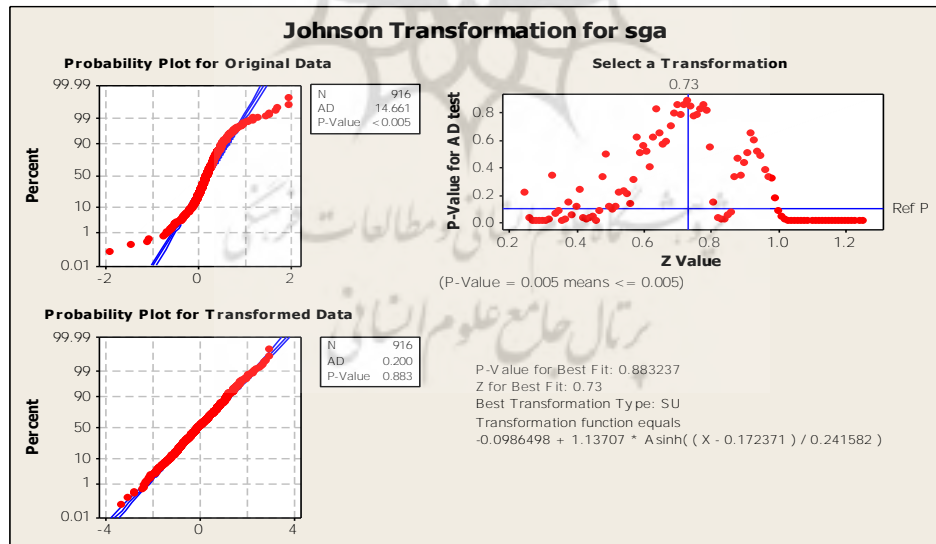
Johnson Transformation for sga

Probability Plot for Original Data

| N | 916 |
|---|---|
| AD | 14.661 |
| P-Value | <0.005 |

99.99
99
90
50
10
1
0.01
Percent
-2 0 2

Select a Transformation

0.73

P-Value for AD test
0.8
0.6
0.4
0.2
0.0
Ref P
0.2 0.4 0.6 0.8 1.0 1.2
Z Value

(P-Value = 0.005 means <= 0.005)

Probability Plot for Transformed Data

| N | 916 |
|---|---|
| AD | 0.200 |
| P-Value | 0.883 |

99.99
99
90
50
10
1
0.01
Percent
-4 0 4

P-Value for Best Fit: 0.883237
Z for Best Fit: 0.73
Best Transformation Type: SU
Transformation function equals
-0.0986498 + 1.13707 * Asinh( ( X - 0.172371 ) / 0.241582 )

پژوهشگاه علوم انسانی و مطالعات فرهنگی
پرتال جامع علوم انسانی